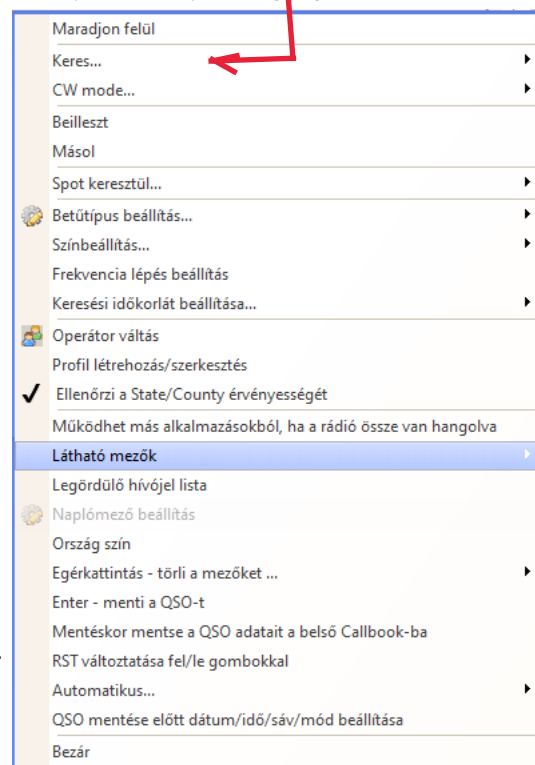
Maradjon felül
Keres...
CW mode...
Beilleszt
Másol
Spot keresztül...
Betűtípus beállítás...
Színbeállítás...
Frekvencia lépés beállítás
Keresési időkorlát beállítása...
Operátor váltás
Profil létrehozás/szerkesztés
Ellenőrzi a State/County érvényességét
Működhet más alkalmazásokból, ha a rádió össze van hangolva
Látható mezők
Legördülő hívójel lista
Naplómező beállítás
Ország szín
Egérkattintás - törli a mezőket ...
Enter - menti a QSO-t
Mentéskor mentse a QSO adatait a belső Callbook-ba
RST változtatása fel/le gombokkal
Automatikus...
QSO mentése előtt dátum/idő/sáv/mód beállítása
Bezár